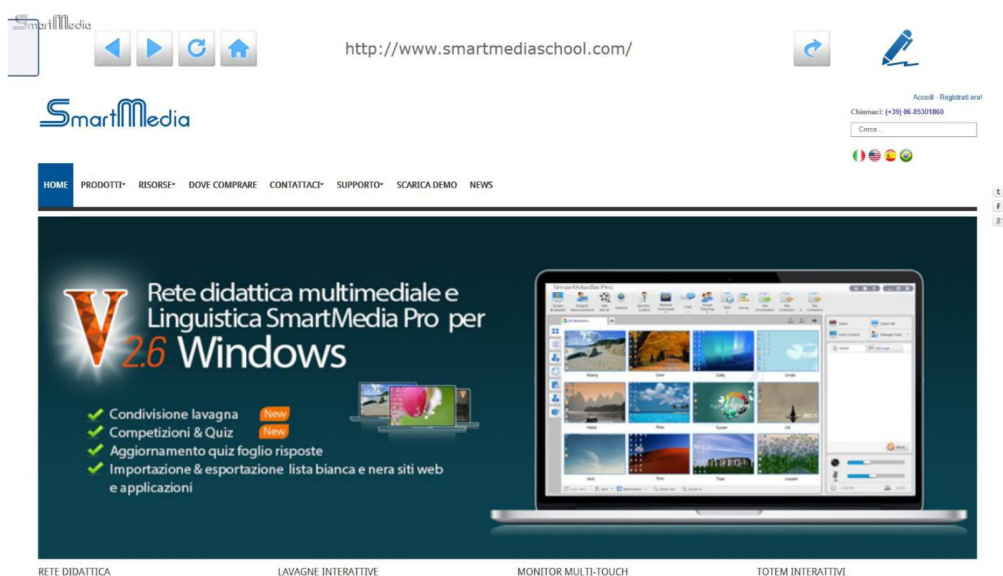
SmartMedia

http://www.smartmediaschool.com/

SmartMedia

Accedi · Registrati ora!
Chiamaci: (+39) 06.85301860
Cerca...

HOME PRODOTTI RISORSE DOVE COMPRARE CONTATTACI SUPPORTO SCARICA DEMO NEWS

V 2.6 Rete didattica multimediale e Linguistica SmartMedia Pro per Windows

Condivisione lavagna New
Competizioni & Quiz New
Aggiornamento quiz foglio risposte
Importazione & esportazione lista bianca e nera siti web e applicazioni

SmartMedia Pro

RETE DIDATTICA LAVAGNE INTERATTIVE MONITOR MULTI-TOUCH TOTEM INTERATTIVI